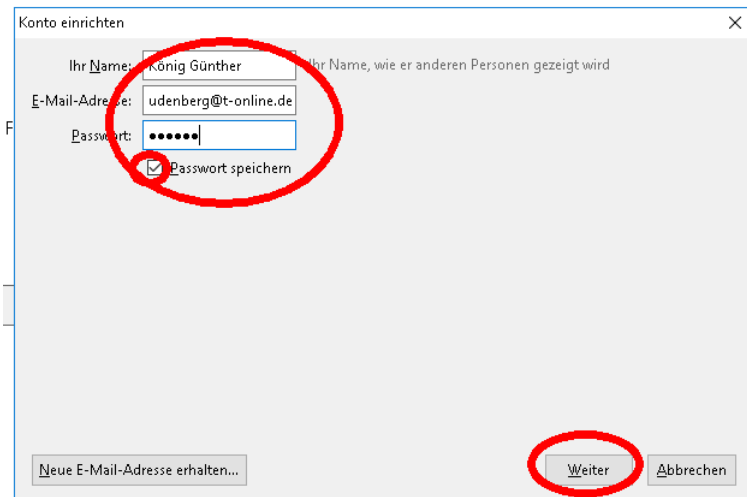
Konto einrichten

Ihr Name: König Günther Ihr Name, wie er anderen Personen gezeigt wird

E-Mail-Adre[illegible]se: udenberg@t-online.de

Passw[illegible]rt: ●●●●●●

Passwort speichern

Neue E-Mail-Adresse erhalten...

Weiter

Abbrechen